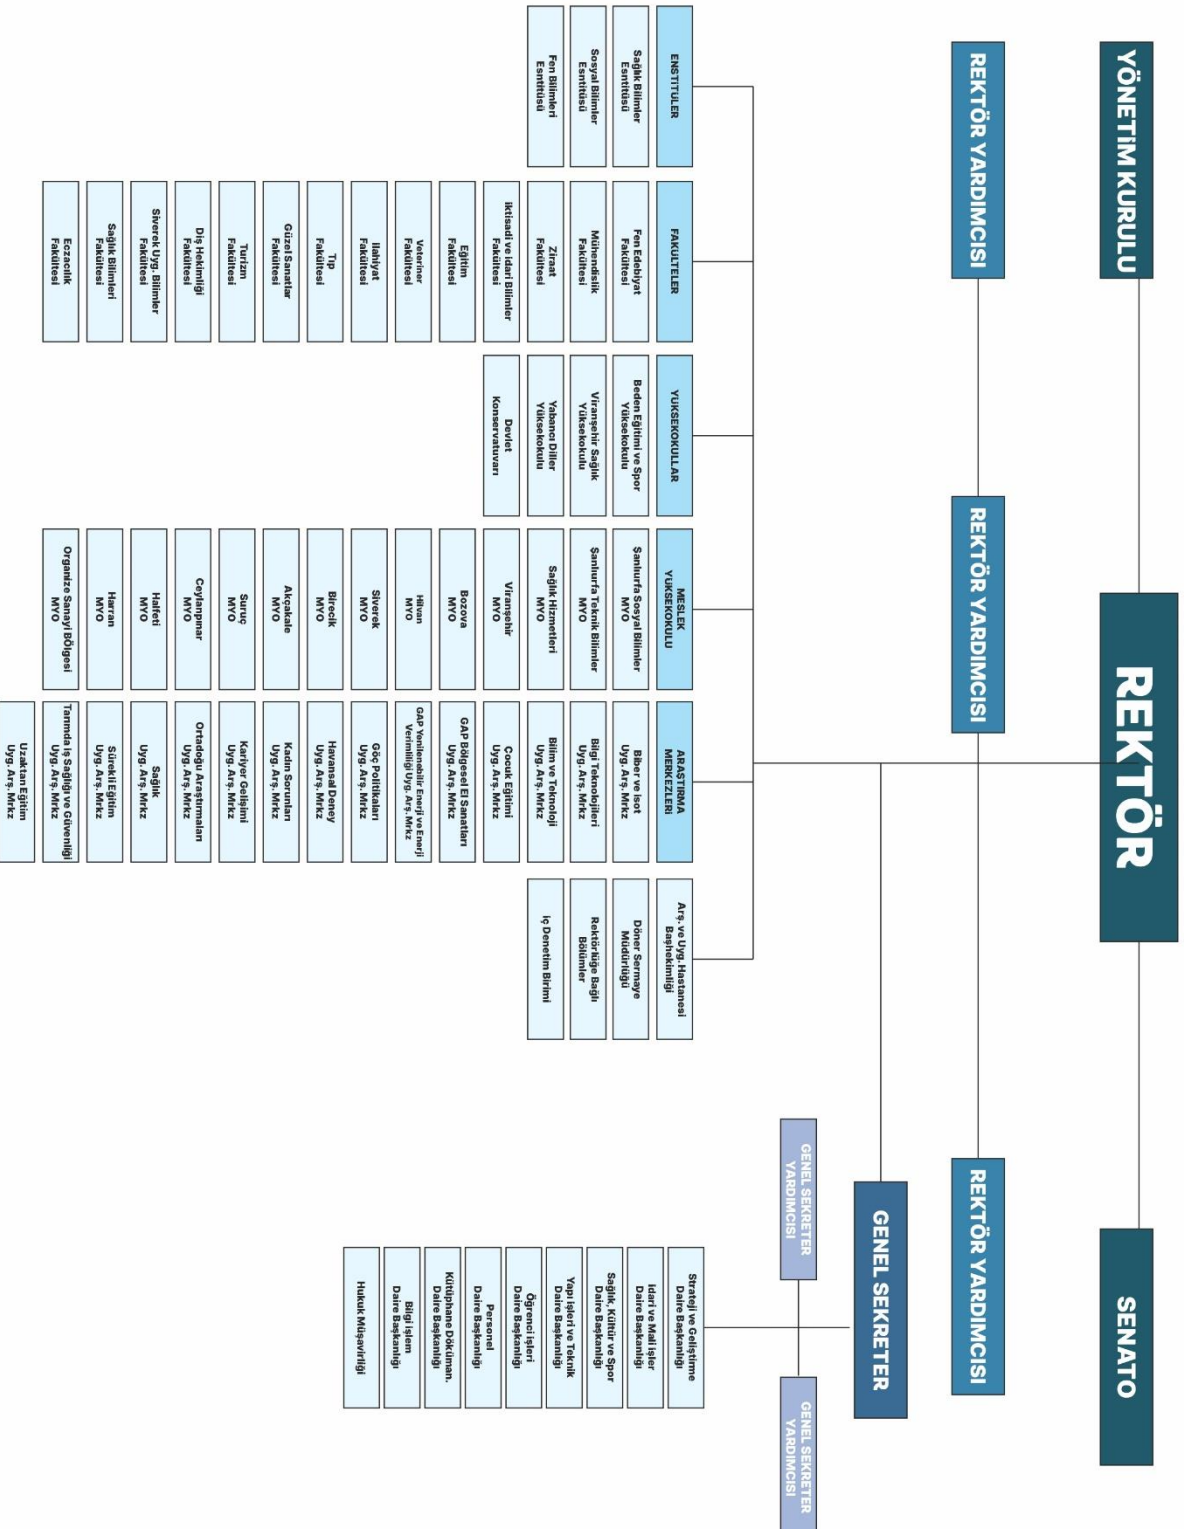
YÖNETIM KURULU

REKTÖR

SENATO

REKTÖR YARDIMCISI

REKTÖR YARDIMCISI

REKTÖR YARDIMCISI

GENEL SEKRETER

GENEL SEKRETER YARDIMCISI

GENEL SEKRETER YARDIMCISI

ENSTITULER

Sağlık Bilimler Enstitüsü

Sosyal Bilimler Enstitüsü

Fen Bilimleri Enstitüsü

FAKULTELER

Fen Edebiyat Fakültesi

Mühendislik Fakültesi

Ziraat Fakültesi

İktisadi ve İdari Bilimler Fakültesi

Eğitim Fakültesi

Veteriner Fakültesi

İlahiyat Fakültesi

Tıp Fakültesi

Güzel Sanatlar Fakültesi

Turizm Fakültesi

Diş Hekimliği Fakültesi

Siverek Uyg. Bilimler Fakültesi

Sağlık Bilimleri Fakültesi

Eczacılık Fakültesi

YUKSEKOKULLAR

Beden Eğitimi ve Spor Yüksekokulu

Viranşehir Sağlık Yüksekokulu

Yabancı Diller Yüksekokulu

Devlet Konservatuvarı

MESLEK YUKSEKOKULLU

Sanlıurfa Sosyal Bilimler MYO

Sanlıurfa Teknik Bilimler MYO

Sağlık Hizmetleri MYO

Viranşehir MYO

Bozova MYO

Hilvan MYO

Siverek MYO

Birecik MYO

Akçakale MYO

Suruç MYO

Ceylanpınar MYO

Halfeti MYO

Harran MYO

Organize Sanayi Bölgesi MYO

ARAŞTIRMA MERKEZLERİ

Biber ve isot Uyg. Arş. Mrkz

Bilgi Teknolojileri Uyg. Arş. Mrkz

Bilim ve Teknoloji Uyg. Arş. Mrkz

Cocuk Eğitimi Uyg. Arş. Mrkz

GAP Bölgesel El Sanatları Uyg. Arş. Mrkz

GAP Yenilenebilir Enerji ve Enerji Verimliliği Uyg. Arş. Mrkz

Göç Politikaları Uyg. Arş. Mrkz

Havansal Deney Uyg. Arş. Mrkz

Kadın Sorunları Uyg. Arş. Mrkz

Kariyer Gelişimi Uyg. Arş. Mrkz

Ortadoğu Araştırmaları Uyg. Arş. Mrkz

Sağlık Uyg. Arş. Mrkz

Sürekli Eğitim Uyg. Arş. Mrkz

Tarımda Iş Sağlığı ve Güvenliği Uyg. Arş. Mrkz

Uzaktan Eğitim Uyg. Arş. Mrkz

Arş. ve Uyg. Hastanesi Başhekimliği

Döner Sermaye Müdürlüğü

Rektörlüğe Bağlı Bölümler

Iç Denetim Birimi

Strateji ve Geliştirme Daire Başkanlığı

İdari ve Mali İşler Daire Başkanlığı

Sağlık, Kültür ve Spor Daire Başkanlığı

Yapı İşleri ve Teknik Daire Başkanlığı

Öğrenci İşleri Daire Başkanlığı

Personel Daire Başkanlığı

Kütüphane Dökümnan. Daire Başkanlığı

Bilgi işlem Daire Başkanlığı

Hukuk Müşavirliği